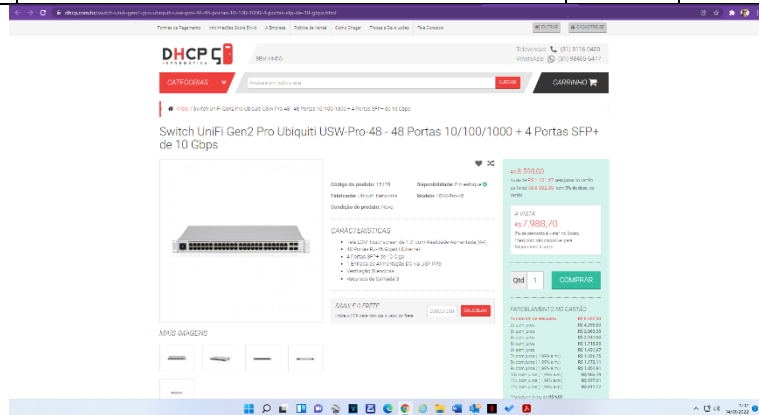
dhcp.com.br/switch-unifi-gen2-pro-ubiquiti-usw-pro-48-48-portas-10-100-1000-4-portas-sfp-de-10-gbps.html

Formas de Pagamento | Informações Sobre Envio | A Empresa | Política de Venda | Como Chegar | Trocas e Devoluções | Fale Conosco

ENTRAR | CADASTRE-SE

DHCP INFORMÁTICA

BEM-VINDO

Televendas: (31) 3116-0400
WhatsApp: (31) 98465-6477

CATEGORIAS

Busque um produto aqui

BUSCAR

CARRINHO

Home / Switch UniFi Gen2 Pro Ubiquiti USW-Pro-48 - 48 Portas 10/100/1000 + 4 Portas SFP+ de 10 Gbps

Switch UniFi Gen2 Pro Ubiquiti USW-Pro-48 - 48 Portas 10/100/1000 + 4 Portas SFP+ de 10 Gbps

Código do produto: 15178
Disponibilidade: Em estoque
Fabricante: Ubiquiti Networks
Modelo: USW-Pro-48
Condição do produto: NOVO

CARACTERÍSTICAS
• Tela LCM Touchscreen de 1.3" com Realidade Aumentada (AR)
• 48 Portas RJ-45 Gigabit Ethernet
• 4 Portas SFP+ de 10 Gbps
• Entrada de Alimentação DC via USP RPS
• Ventilação Silenciosa
• Recursos de Camada 3

SIMULE O FRETE
Insira o CEP para saber o prazo de frete
00000-000
CALCULAR

MAIS IMAGENS

R$ 8.510,00
ou até R$ 1.021,47 sem juros no cartão
ou 1x de R$ 8.082,00 com 5% de desconto à vista

À VISTA
R$ 7.988,70
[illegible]

Qtd 1
COMPRAR

PARCELAMENTO NO CARTÃO
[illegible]

17:57
14/05/2022